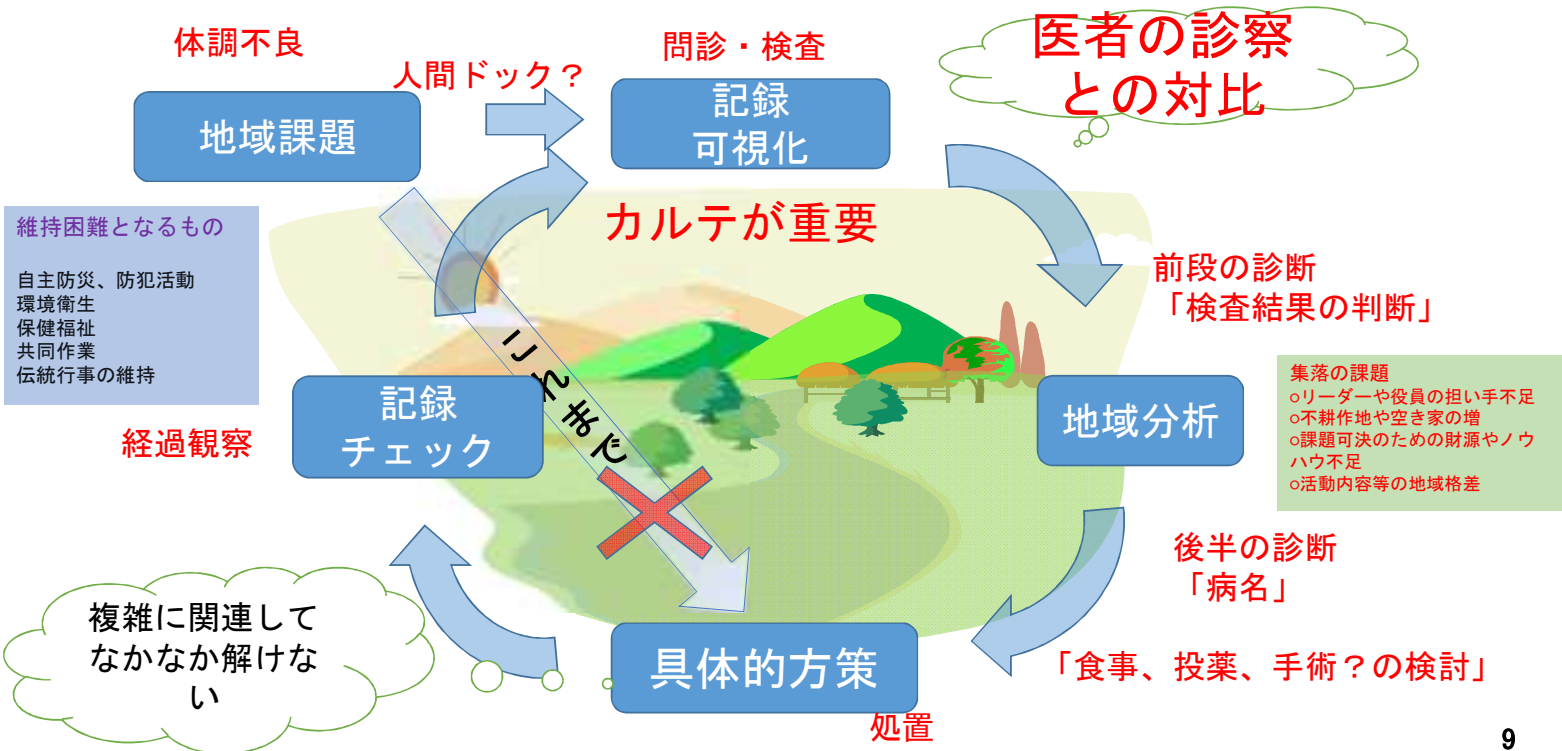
体調不良

人間ドック？

地域課題

問診・検査

記録
可視化

医者の診察
との対比

維持困難となるもの

自主防災、防犯活動
環境衛生
保健福祉
共同作業
伝統行事の維持

カルテが重要

前段の診断
「検査結果の判断」

集落の課題
○リーダーや役員の担い手不足
○不耕作地や空き家の増
○課題可決のための財源やノウハウ不足
○活動内容等の地域格差

地域分析

経過観察

記録
チェック

いままで

後半の診断
「病名」

複雑に関連してなかなか解けない

具体的方策

「食事、投薬、手術？の検討」

処置

9